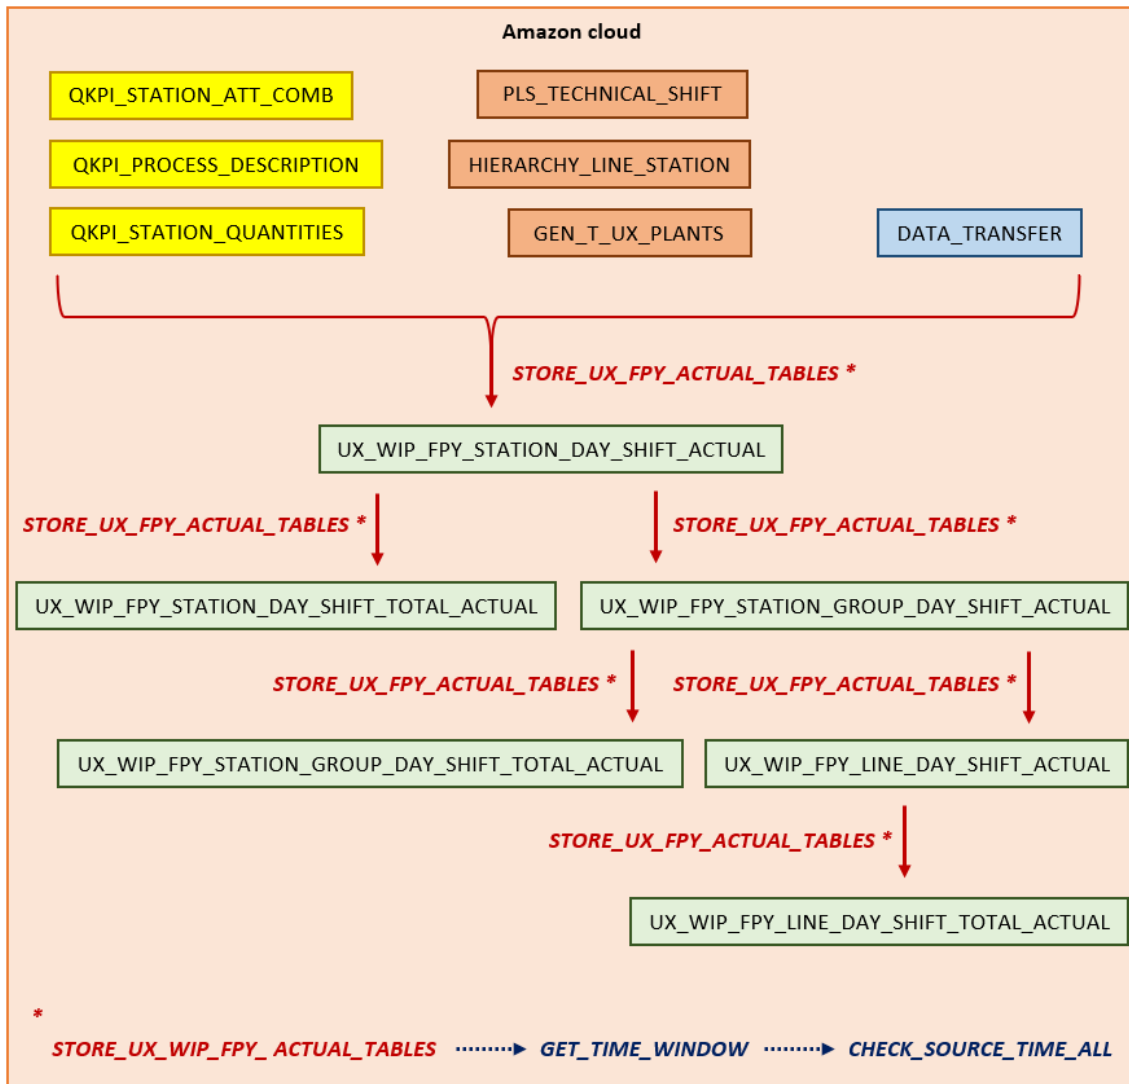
Amazon cloud

QKPI_STATION_ATT_COMB

PLS_TECHNICAL_SHIFT

QKPI_PROCESS_DESCRIPTION

HIERARCHY_LINE_STATION

QKPI_STATION_QUANTITIES

GEN_T_UX_PLANTS

DATA_TRANSFER

STORE_UX_FPY_ACTUAL_TABLES *

UX_WIP_FPY_STATION_DAY_SHIFT_ACTUAL

STORE_UX_FPY_ACTUAL_TABLES *

STORE_UX_FPY_ACTUAL_TABLES *

UX_WIP_FPY_STATION_DAY_SHIFT_TOTAL_ACTUAL

UX_WIP_FPY_STATION_GROUP_DAY_SHIFT_ACTUAL

STORE_UX_FPY_ACTUAL_TABLES *

STORE_UX_FPY_ACTUAL_TABLES *

UX_WIP_FPY_STATION_GROUP_DAY_SHIFT_TOTAL_ACTUAL

UX_WIP_FPY_LINE_DAY_SHIFT_ACTUAL

STORE_UX_FPY_ACTUAL_TABLES *

UX_WIP_FPY_LINE_DAY_SHIFT_TOTAL_ACTUAL

*
STORE_UX_WIP_FPY_ ACTUAL_TABLES GET_TIME_WINDOW CHECK_SOURCE_TIME_ALL